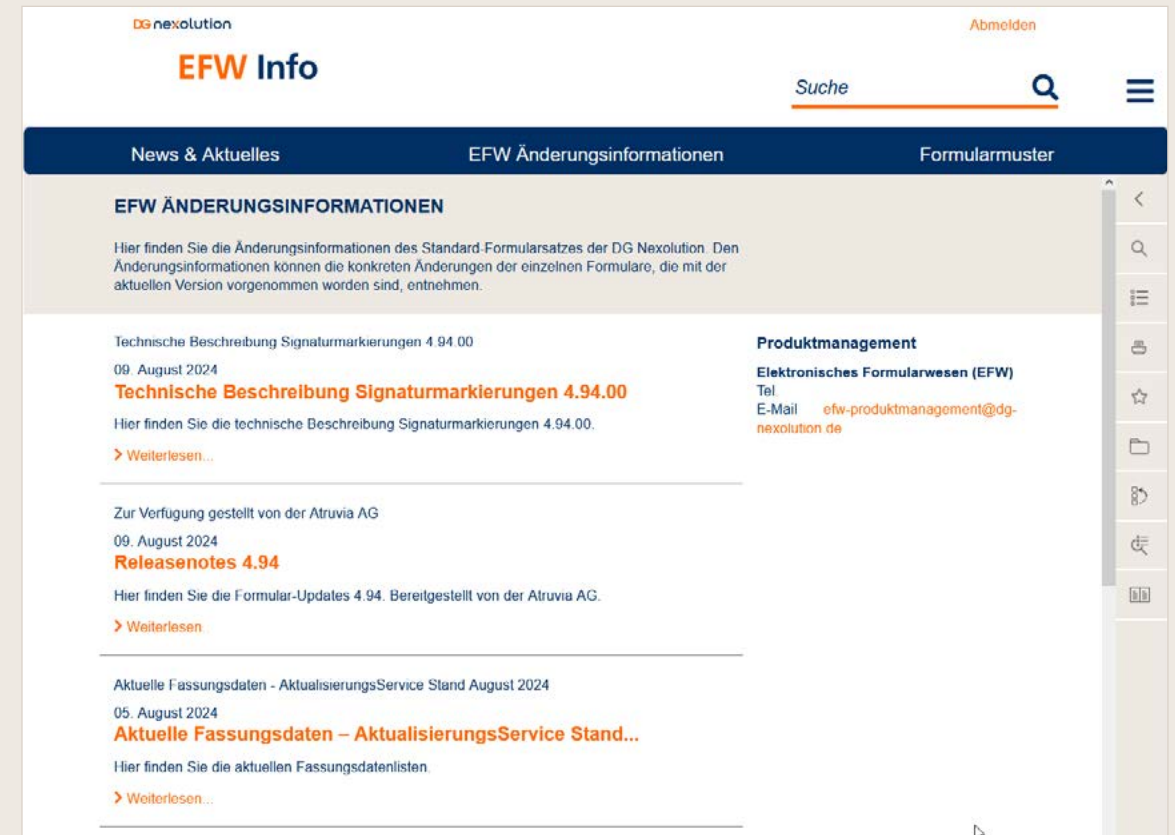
DG nexolution

EFW Info

Abmelden

Suche

News & Aktuelles

EFW Änderungsinformationen

Formularmuster

EFW ÄNDERUNGSINFORMATIONEN

Hier finden Sie die Änderungsinformationen des Standard-Formularsatzes der DG Nexolution. Den Änderungsinformationen können die konkreten Änderungen der einzelnen Formulare, die mit der aktuellen Version vorgenommen worden sind, entnehmen.

Technische Beschreibung Signaturmarkierungen 4.94.00

09. August 2024
Technische Beschreibung Signaturmarkierungen 4.94.00

Hier finden Sie die technische Beschreibung Signaturmarkierungen 4.94.00.

> Weiterlesen...

Zur Verfügung gestellt von der Atruvia AG

09. August 2024
Releasenotes 4.94

Hier finden Sie die Formular-Updates 4.94. Bereitgestellt von der Atruvia AG.

> Weiterlesen...

Aktuelle Fassungsdaten - AktualisierungsService Stand August 2024

05. August 2024
Aktuelle Fassungsdaten – AktualisierungsService Stand...

Hier finden Sie die aktuellen Fassungsdatenlisten.

> Weiterlesen...

Produktmanagement

Elektronisches Formularwesen (EFW)
Tel.
E-Mail efw-produktmanagement@dg-nexolution.de